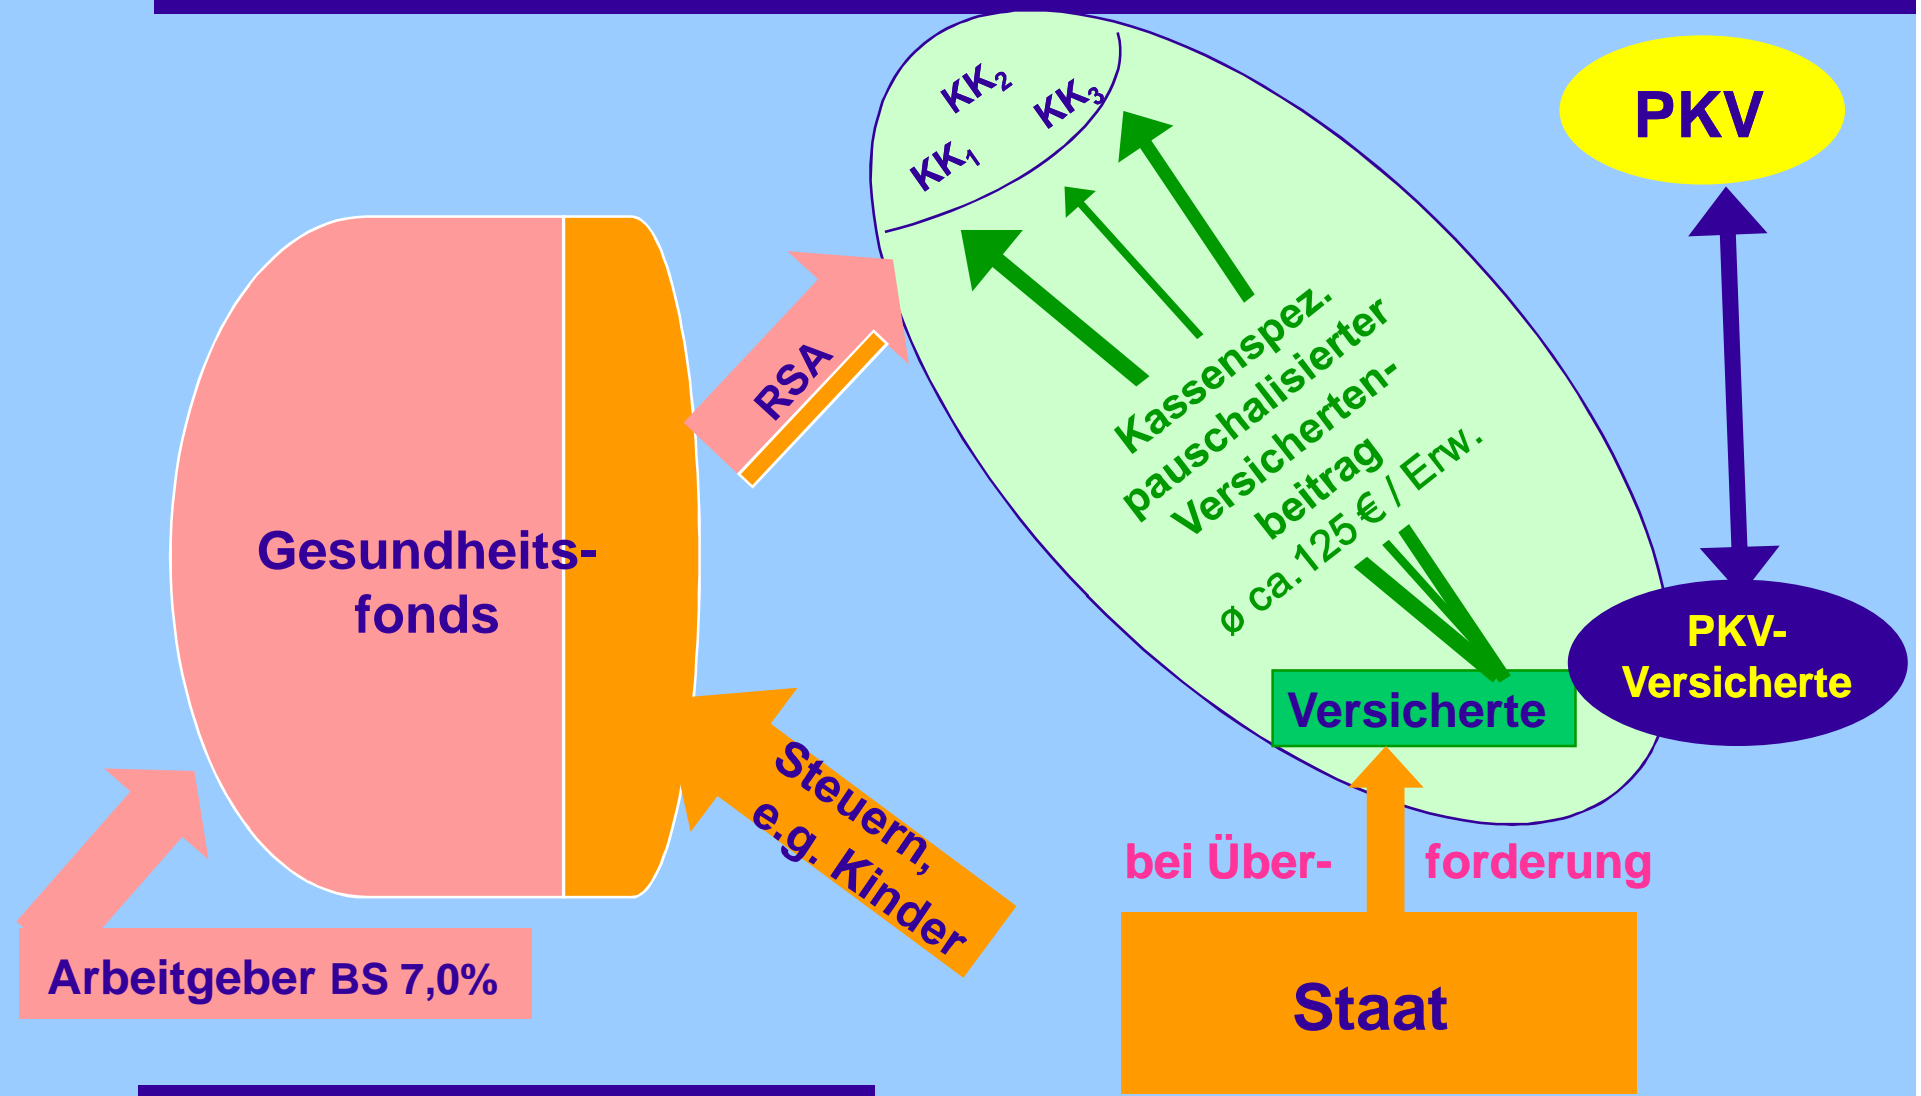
$KK_2$ $KK_3$ $KK_1$

PKV

RSA

Kassenspez. pauschalisierter Versicherten-beitrag
ø ca. 125 € / Erw.

Gesundheits-fonds

PKV-Versicherte

Versicherte

Steuern, e.g. Kinder

bei Über-

forderung

Arbeitgeber BS 7,0%

Staat